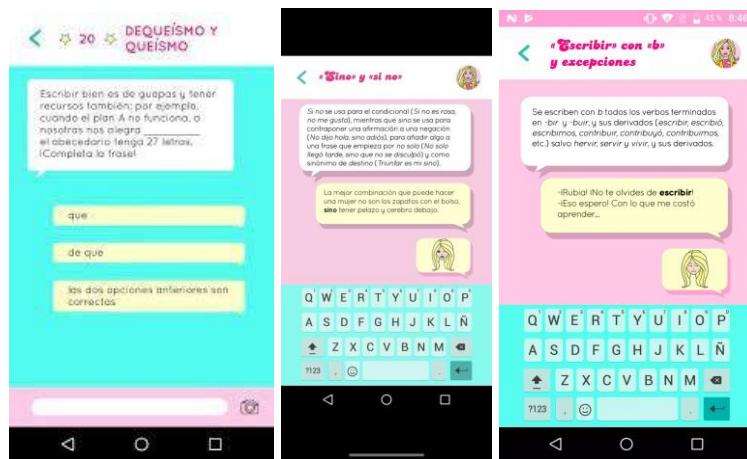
20 DEQUEÍSMO Y QUEÍSMO

Escribir bien es de guapas y tener recursos también; por ejemplo, cuando el plan A no funciona, a nosotras nos alegra __________ el abecedario tenga 27 letras. ¡Completa la frase!

que

de que

las dos opciones anteriores son correctas

«Sino» y «si no»

Si no se usa para el condicional (Si no es rosa, no me gusta), mientras que sino se usa para contraponer una afirmación a una negación (No dijo hola, sino adiós), para añadir algo a una frase que empieza por no solo (No solo llegó tarde, sino que no se disculpó) y como sinónimo de destino (Triunfar es mi sino).

La mejor combinación que puede hacer una mujer no son los zapatos con el bolso, sino tener pelazo y cerebro debajo.

Q W E R T Y U I O P
A S D F G H J K L Ñ
Z X C V B N M
?123 , .

N 45 % 8:46

«Escribir» con «b» y excepciones

Se escriben con b todos los verbos terminados en -bir y -buir, y sus derivados (escribir, escribió, escribimos, contribuir, contribuyó, contribuimos, etc.) salvo hervir, servir y vivir, y sus derivados.

-¡Rubia! ¡No te olvides de escribir!
-¡Eso espero! Con lo que me costó aprender...

Q W E R T Y U I O P
A S D F G H J K L Ñ
Z X C V B N M
?123 , .